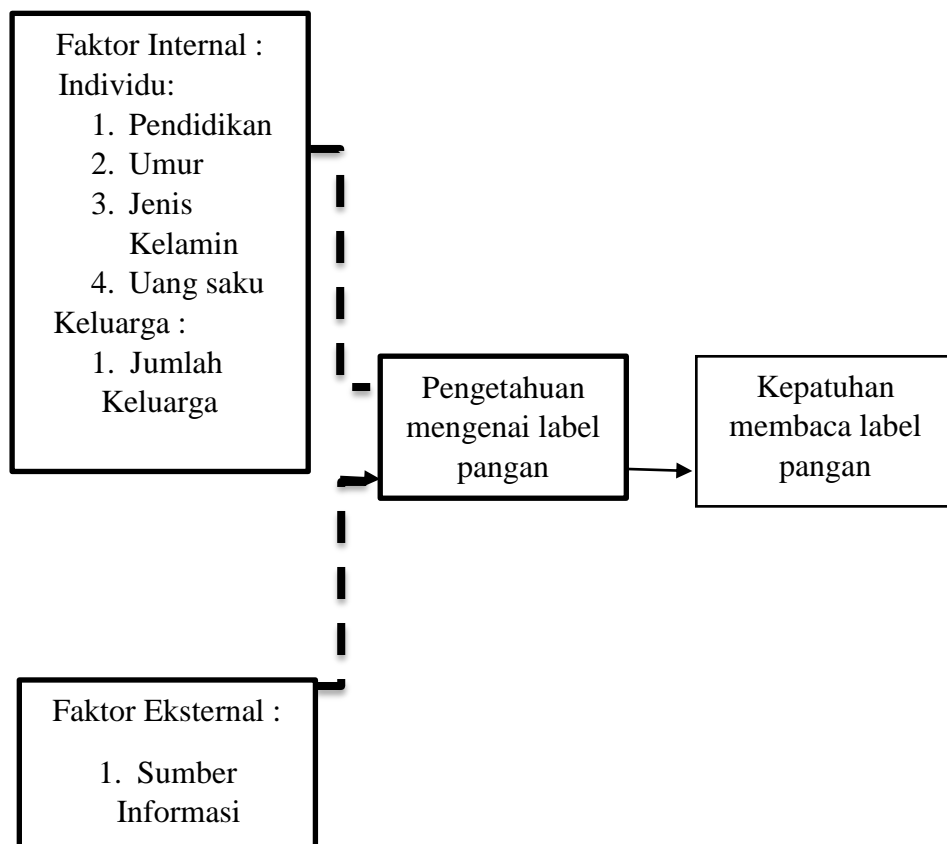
Faktor Internal :
Individu:
1. Pendidikan
2. Umur
3. Jenis Kelamin
4. Uang saku
Keluarga :
1. Jumlah Keluarga

Pengetahuan mengenai label pangan

Kepatuhan membaca label pangan

Faktor Eksternal :
1. Sumber Informasi